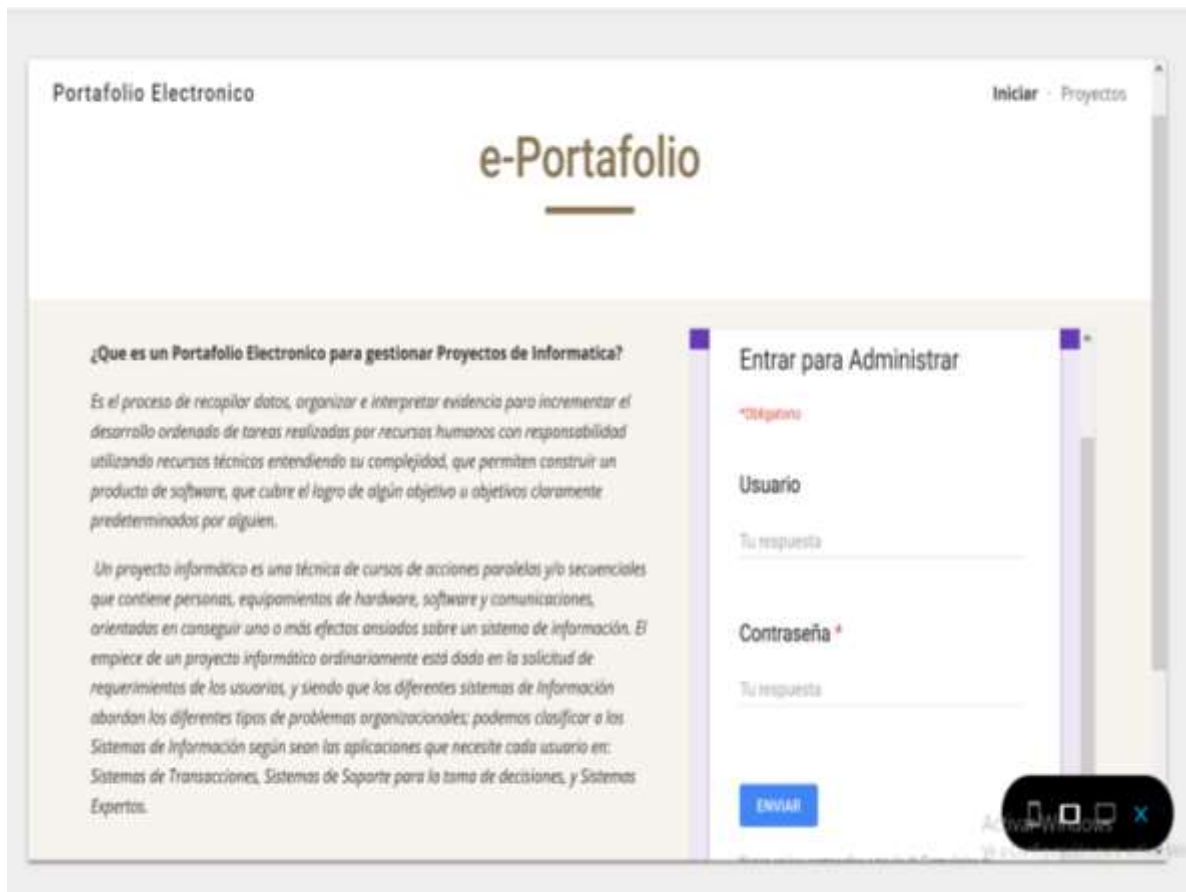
Portafolio Electronico

Iniciar · Proyectos

e-Portafolio

¿Que es un Portafolio Electronico para gestionar Proyectos de Informatica?

Es el proceso de recopilar datos, organizar e interpretar evidencia para incrementar el desarrollo ordenado de tareas realizadas por recursos humanos con responsabilidad utilizando recursos técnicos entendiendo su complejidad, que permiten construir un producto de software, que cubre el logro de algún objetivo u objetivos claramente predeterminados por alguien.

Un proyecto informático es una técnica de cursos de acciones paralelas y/o secuenciales que contiene personas, equipamientos de hardware, software y comunicaciones, orientadas en conseguir uno o más efectos ansiados sobre un sistema de información. El empiece de un proyecto informático ordinariamente está dado en la solicitud de requerimientos de los usuarios, y siendo que los diferentes sistemas de Información abordan los diferentes tipos de problemas organizacionales; podemos clasificar a los Sistemas de Información según sean las aplicaciones que necesite cada usuario en: Sistemas de Transacciones, Sistemas de Soporte para la toma de decisiones, y Sistemas Expertos.

Entrar para Administrar

*Obligatorio

Usuario

Tu respuesta

Contraseña *

Tu respuesta

ENVIAR

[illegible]

Activar Windows

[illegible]